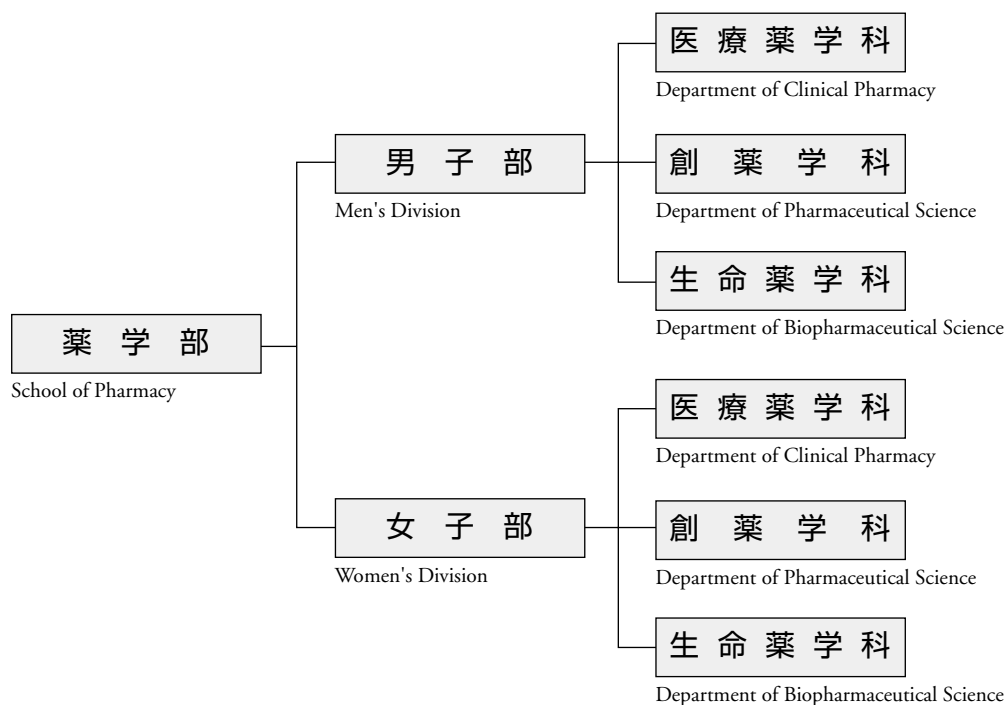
薬学部
School of Pharmacy

男子部
Men's Division

医療薬学科
Department of Clinical Pharmacy

創薬学科
Department of Pharmaceutical Science

生命薬学科
Department of Biopharmaceutical Science

女子部
Women's Division

医療薬学科
Department of Clinical Pharmacy

創薬学科
Department of Pharmaceutical Science

生命薬学科
Department of Biopharmaceutical Science